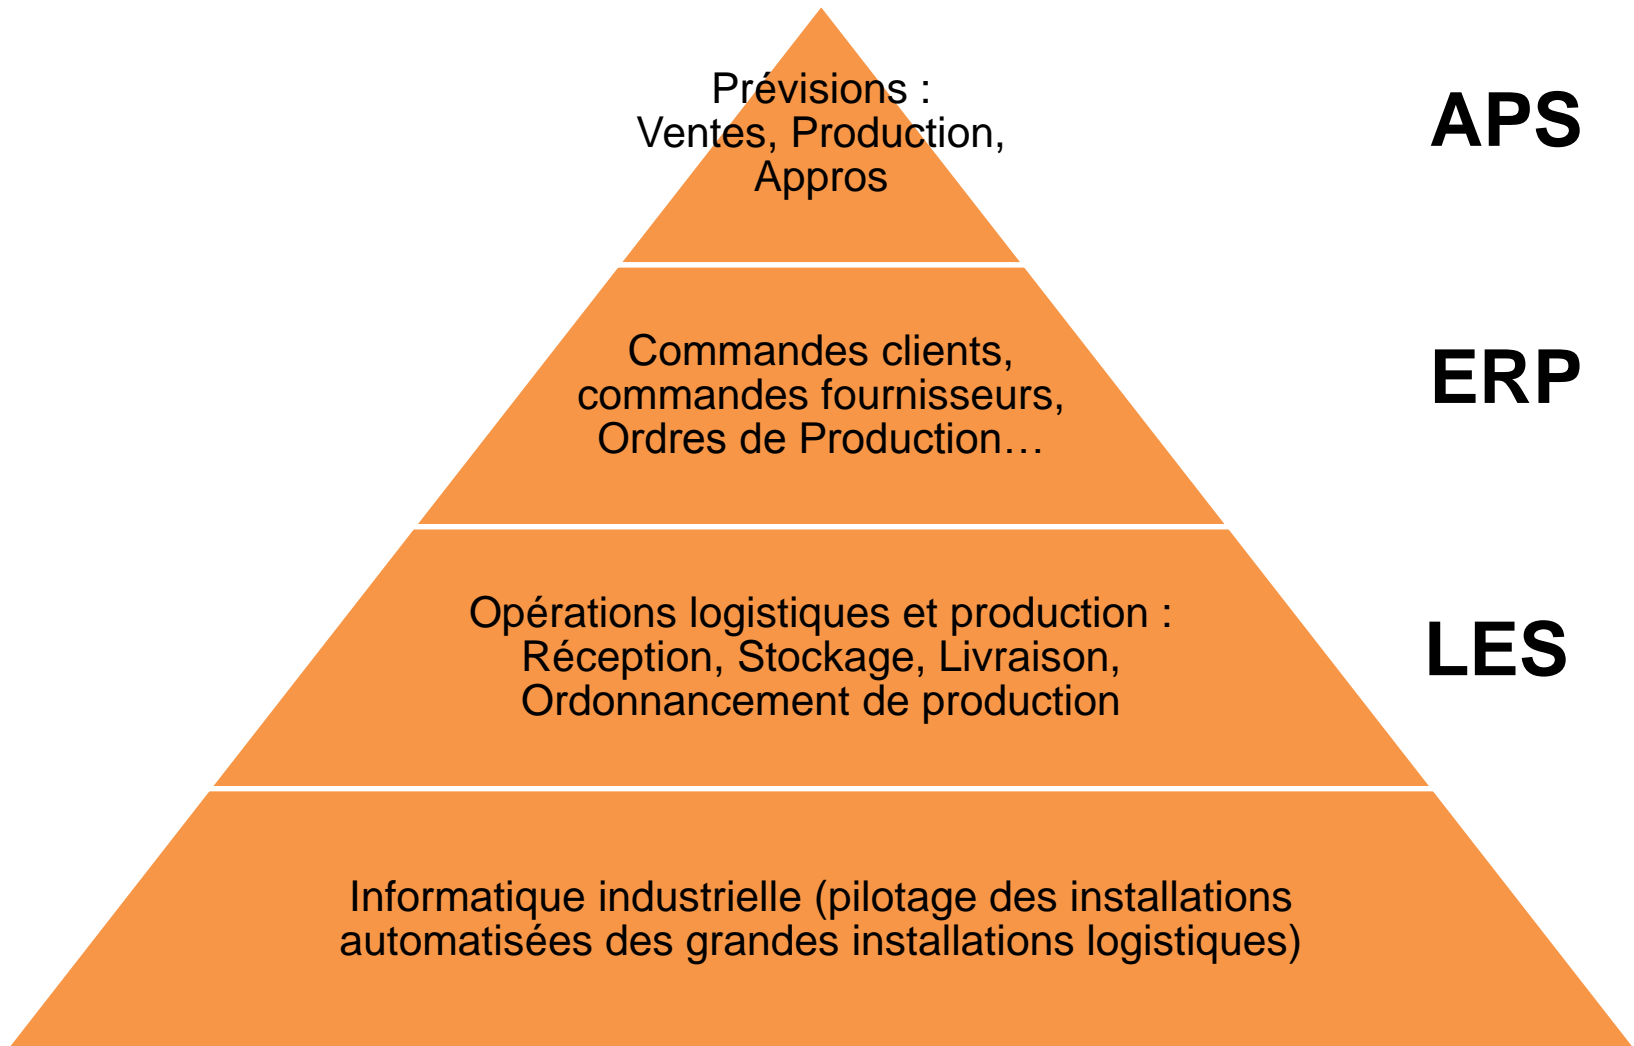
Prévisions :
Ventes, Production,
Appros

APS

Commandes clients,
commandes fournisseurs,
Ordres de Production…

ERP

Opérations logistiques et production :
Réception, Stockage, Livraison,
Ordonnancement de production

LES

Informatique industrielle (pilotage des installations automatisées des grandes installations logistiques)